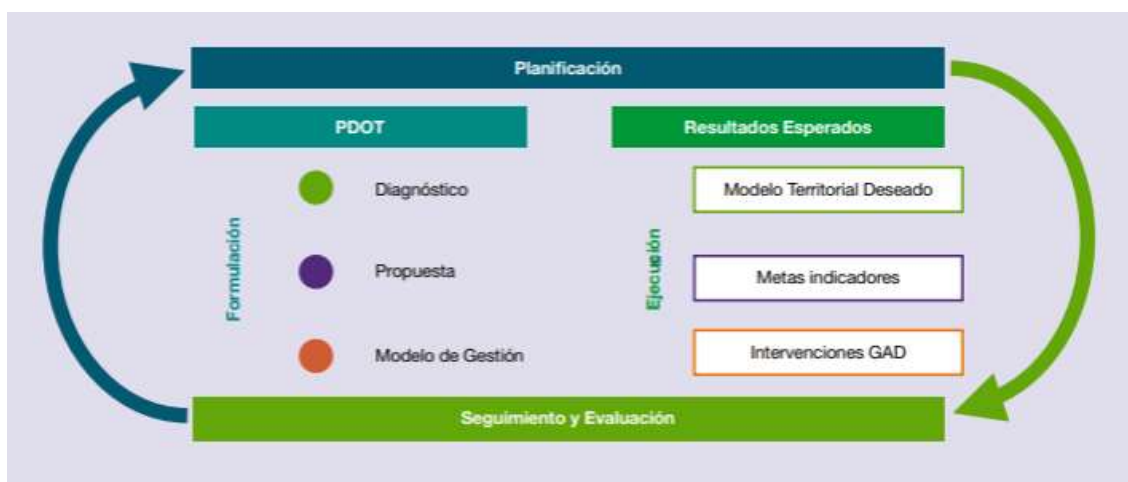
Planificación

PDOT

Resultados Esperados

Formulación

Diagnóstico

Propuesta

Modelo de Gestión

Ejecución

Modelo Territorial Deseado

Metas indicadores

Intervenciones GAD

Seguimiento y Evaluación